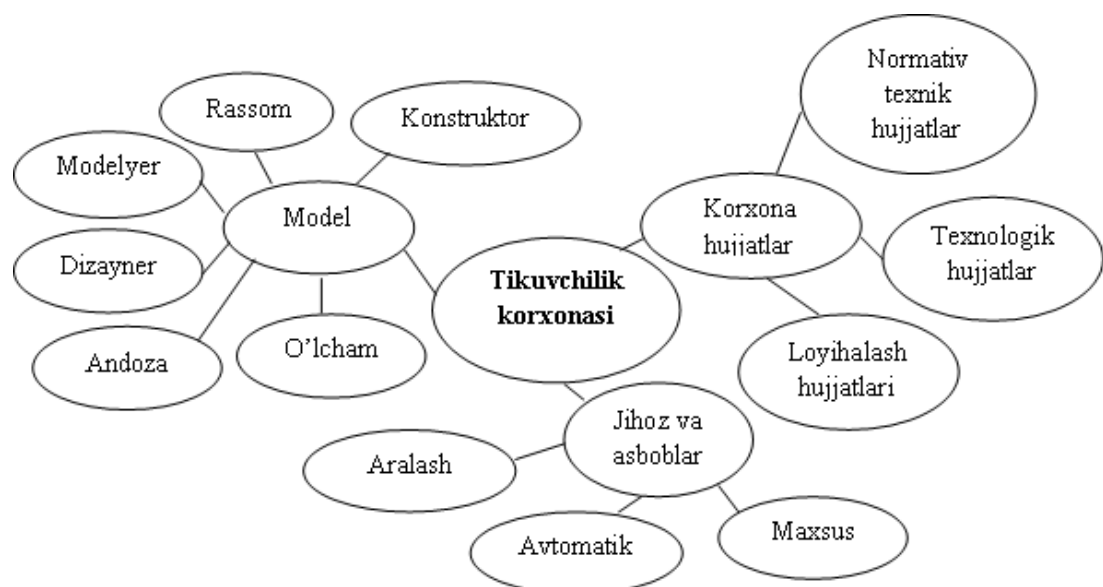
Tikuvchilik korxonasi

Model

Rassom

Konstruktor

Modelyer

Dizayner

Andoza

O'lcham

Korxona hujjatlar

Normativ texnik hujjatlar

Texnologik hujjatlar

Loyihalash hujjatlari

Jihoz va asboblar

Aralash

Avtomatik

Maxsus